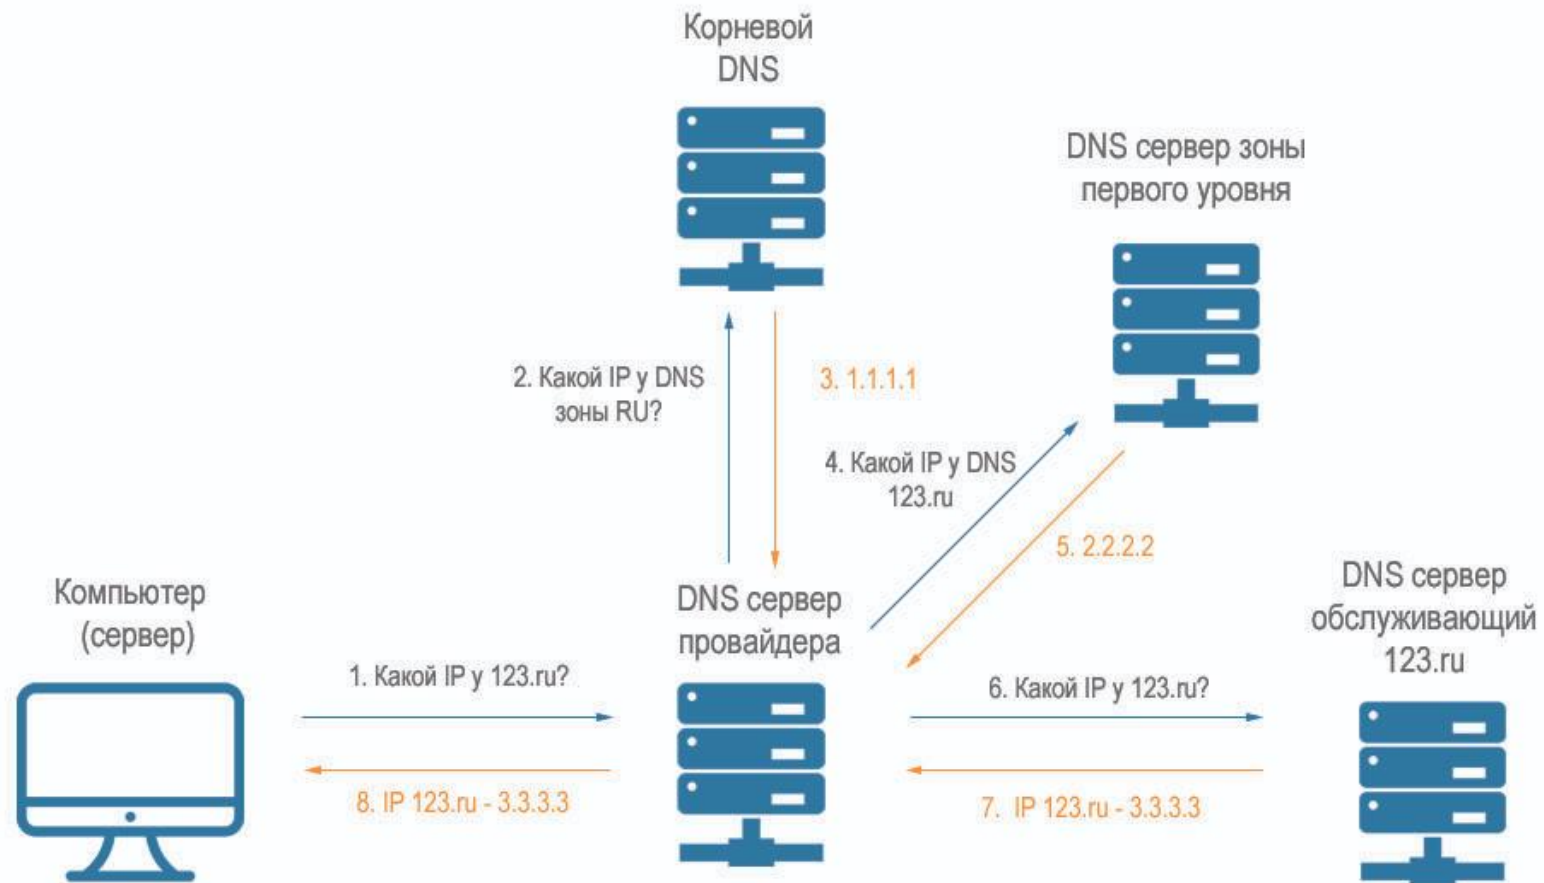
Корневой DNS

DNS сервер зоны первого уровня

2. Какой IP у DNS зоны RU?

3. 1.1.1.1

4. Какой IP у DNS 123.ru

5. 2.2.2.2

Компьютер (сервер)

DNS сервер провайдера

DNS сервер обслуживающий 123.ru

1. Какой IP у 123.ru?

8. IP 123.ru - 3.3.3.3

6. Какой IP у 123.ru?

7. IP 123.ru - 3.3.3.3